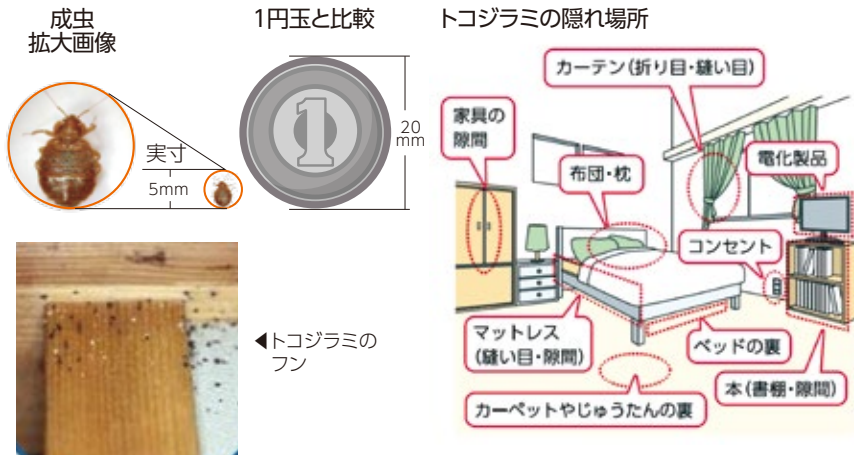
成虫
拡大画像

実寸
5mm

1円玉と比較

1

20
mm

トコジラミの隠れ場所

カーテン（折り目・縫い目）
家具の隙間
布団・枕
電化製品
コンセント
マットレス（縫い目・隙間）
ベッドの裏
本（書棚・隙間）
カーペットやじゅうたんの裏

◀トコジラミのフン